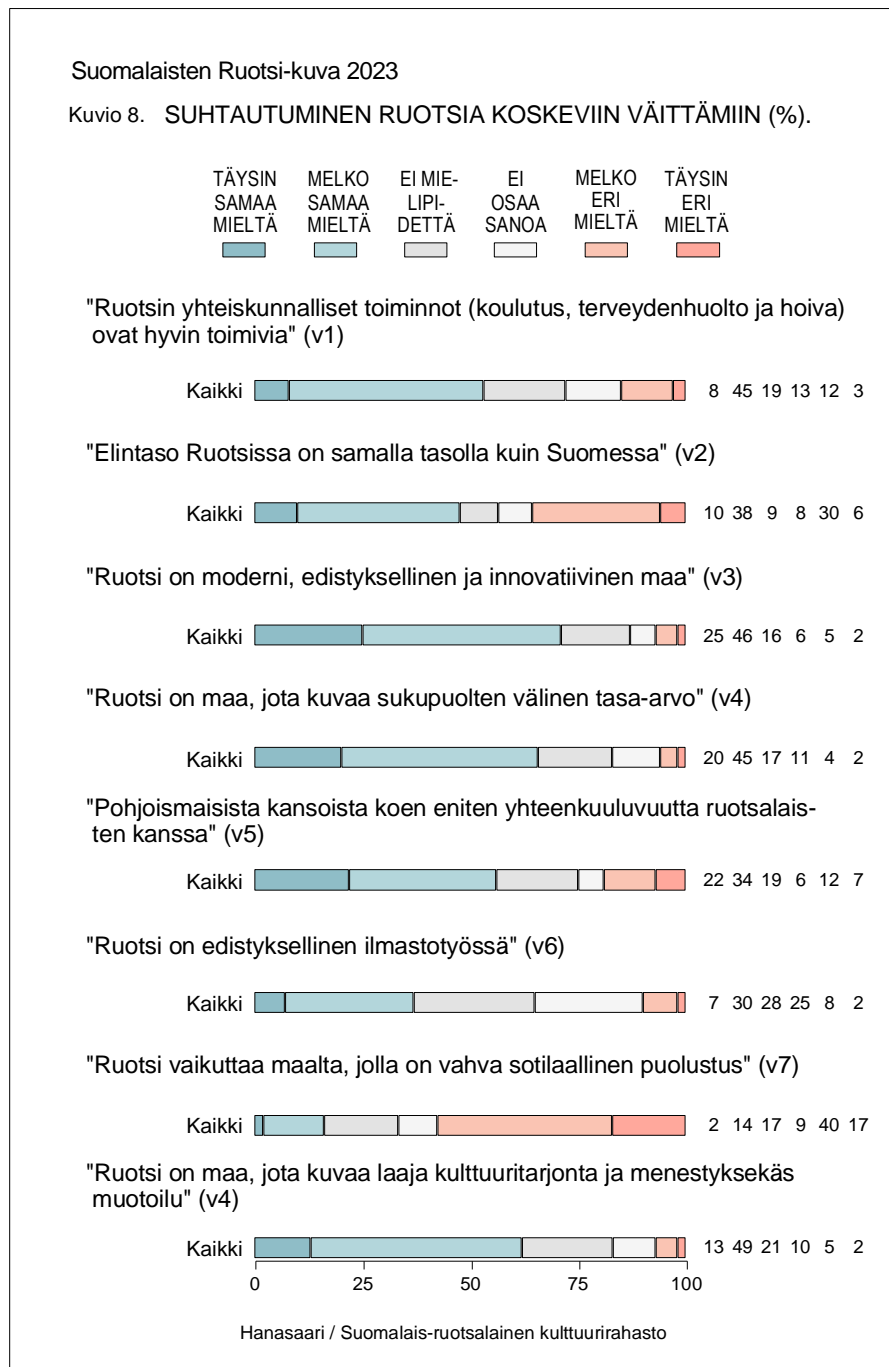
Suomalaisten Ruotsi-kuva 2023

Kuvio 8. SUHTAUTUMINEN RUOTSIA KOSKEVIIN VÄITTÄMIIN (%).

TÄYSIN SAMAA MIELTÄ | MELKO SAMAA MIELTÄ | EI MIELIPIDETTÄ | EI OSAA SANOA | MELKO ERI MIELTÄ | TÄYSIN ERI MIELTÄ

"Ruotsin yhteiskunnalliset toiminnot (koulutus, terveydenhuolto ja hoiva) ovat hyvin toimivia" (v1)

Kaikki 8 45 19 13 12 3

"Elintaso Ruotsissa on samalla tasolla kuin Suomessa" (v2)

Kaikki 10 38 9 8 30 6

"Ruotsi on moderni, edistyksellinen ja innovatiivinen maa" (v3)

Kaikki 25 46 16 6 5 2

"Ruotsi on maa, jota kuvaa sukupuolten välinen tasa-arvo" (v4)

Kaikki 20 45 17 11 4 2

"Pohjoismaisista kansoista koen eniten yhteenkuuluvuutta ruotsalaisten kanssa" (v5)

Kaikki 22 34 19 6 12 7

"Ruotsi on edistyksellinen ilmastotyössä" (v6)

Kaikki 7 30 28 25 8 2

"Ruotsi vaikuttaa maalta, jolla on vahva sotilaallinen puolustus" (v7)

Kaikki 2 14 17 9 40 17

"Ruotsi on maa, jota kuvaa laaja kulttuuritarjonta ja menestyksekäs muotoilu" (v4)

Kaikki 13 49 21 10 5 2

0 25 50 75 100

Hanasaari / Suomalais-ruotsalainen kulttuurirahasto